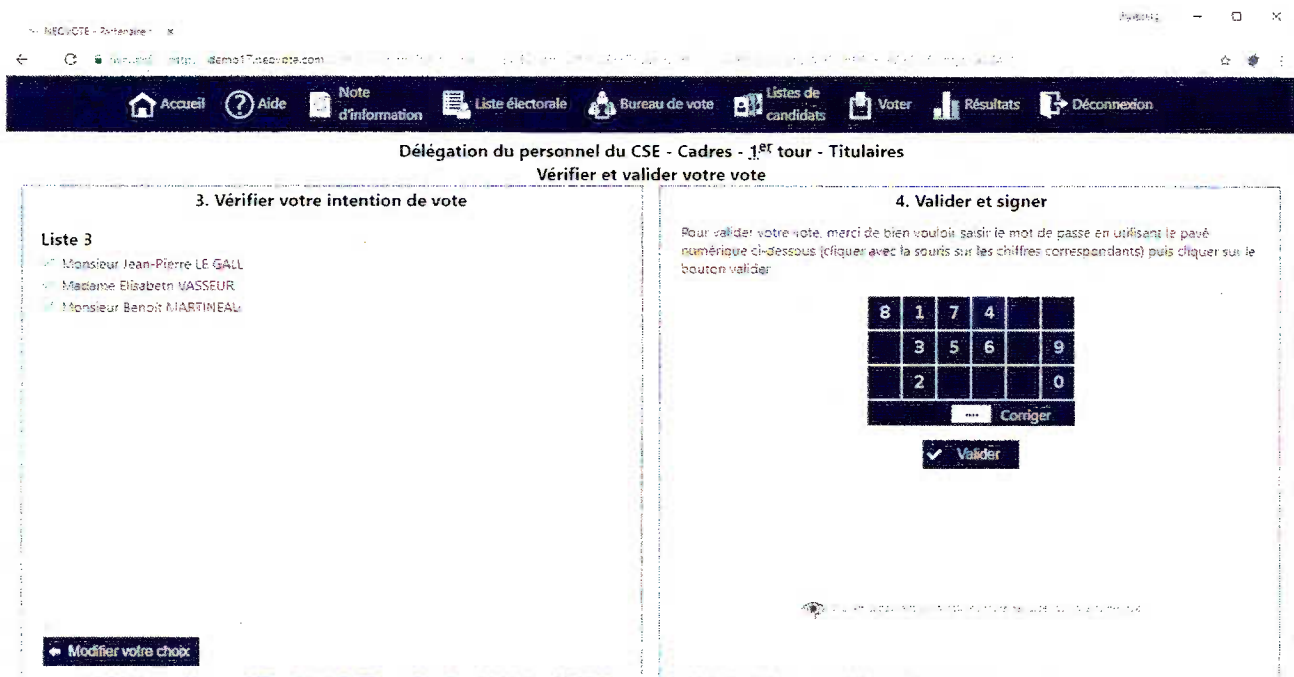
NEOVOTE - Partenaire ×

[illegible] https://demo1.neovote.com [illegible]

Accueil Aide Note d'information Liste électorale Bureau de vote Listes de candidats Voter Résultats Déconnexion

Délégation du personnel du CSE - Cadres - 1$^{er}$ tour - Titulaires
Vérifier et valider votre vote

3. Vérifier votre intention de vote

Liste 3
Monsieur Jean-Pierre LE GALL
Madame Elisabeth VASSEUR
Monsieur Benoit MARTINEAU

Modifier votre choix

4. Valider et signer

Pour valider votre vote, merci de bien vouloir saisir le mot de passe en utilisant le pavé numérique ci-dessous (cliquer avec la souris sur les chiffres correspondants) puis cliquer sur le bouton valider

| 8 | 1 | 7 | 4 | | |
|---|---|---|---|---|---|
| | 3 | 5 | 6 | | 9 |
| | 2 | | | | 0 |

••• Corriger

Valider

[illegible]